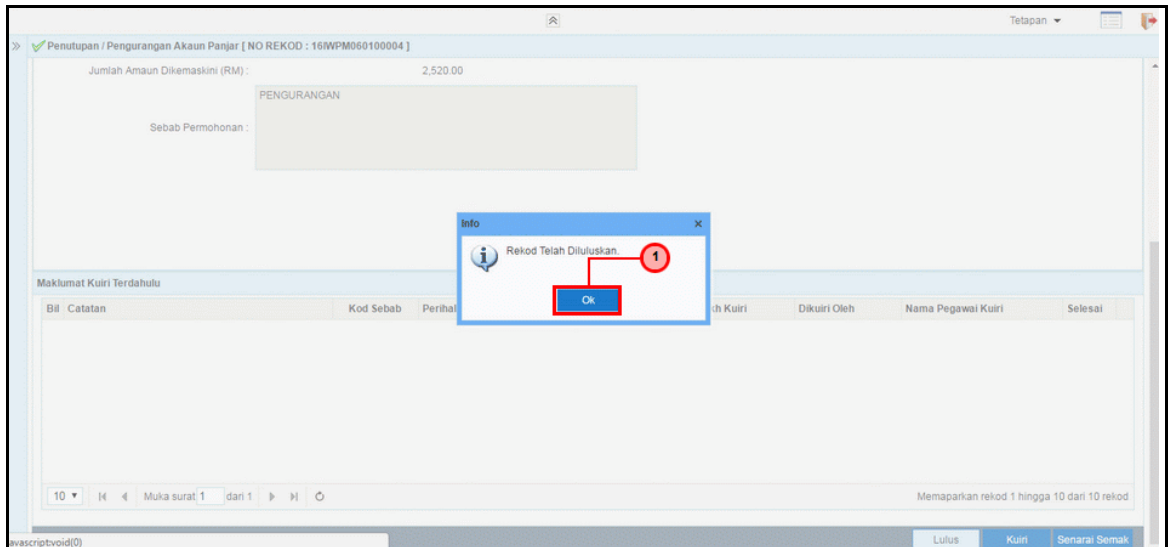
Tetapan ▾

Penutupan / Pengurangan Akaun Panjar [ NO REKOD : 16IWPM060100004 ]

Jumlah Amaun Dikemaskini (RM) : 2,520.00

Sebab Permohonan : PENGURANGAN

Info ×

Rekod Telah Diluluskan.

1

Ok

Maklumat Kuiri Terdahulu

| Bil | Catatan | Kod Sebab | Perihal | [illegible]h Kuiri | Dikuiri Oleh | Nama Pegawai Kuiri | Selesai |
|---|---|---|---|---|---|---|---|

10 ▾ Muka surat 1 dari 1

Memaparkan rekod 1 hingga 10 dari 10 rekod

avascript:void(0)

Lulus Kuiri Senarai Semak